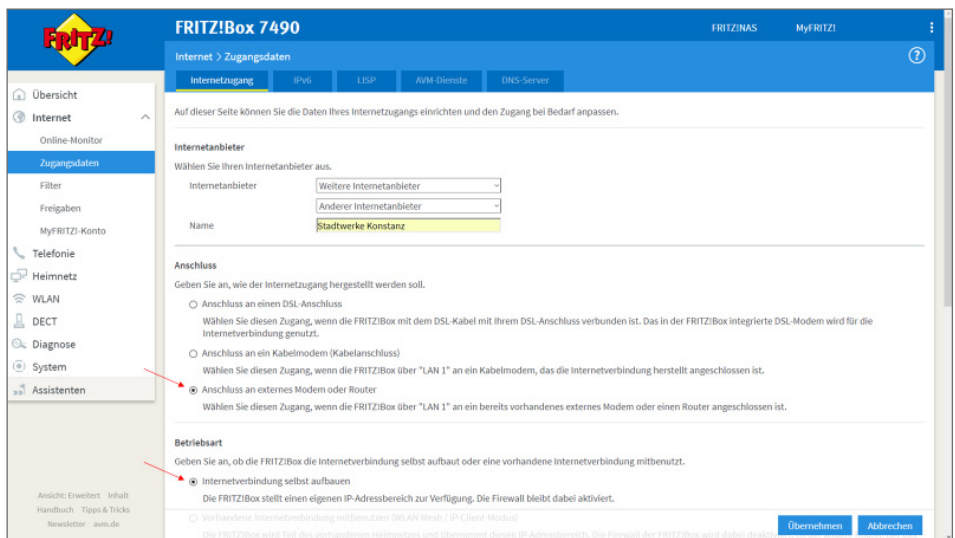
FRITZ!

FRITZ!Box 7490

FRITZ!NAS MyFRITZ! ⋮

Internet > Zugangsdaten

?

Internetzugang IPv6 LISP AVM-Dienste DNS-Server

Übersicht
Internet
Online-Monitor
Zugangsdaten
Filter
Freigaben
MyFRITZ!-Konto
Telefonie
Heimnetz
WLAN
DECT
Diagnose
System
Assistenten

Ansicht: Erweitert Inhalt Handbuch Tipps & Tricks Newsletter avm.de

Auf dieser Seite können Sie die Daten Ihres Internetzugangs einrichten und den Zugang bei Bedarf anpassen.

Internetanbieter

Wählen Sie Ihren Internetanbieter aus.

| Internetanbieter | Weitere Internetanbieter |
|---|---|
| | Anderer Internetanbieter |
| Name | Stadtwerke Konstanz |

Anschluss

Geben Sie an, wie der Internetzugang hergestellt werden soll.

Anschluss an einen DSL-Anschluss

Wählen Sie diesen Zugang, wenn die FRITZ!Box mit dem DSL-Kabel mit Ihrem DSL-Anschluss verbunden ist. Das in der FRITZ!Box integrierte DSL-Modem wird für die Internetverbindung genutzt.

Anschluss an ein Kabelmodem (Kabelanschluss)

Wählen Sie diesen Zugang, wenn die FRITZ!Box über "LAN 1" an ein Kabelmodem, das die Internetverbindung herstellt angeschlossen ist.

Anschluss an externes Modem oder Router

Wählen Sie diesen Zugang, wenn die FRITZ!Box über "LAN 1" an ein bereits vorhandenes externes Modem oder einen Router angeschlossen ist.

Betriebsart

Geben Sie an, ob die FRITZ!Box die Internetverbindung selbst aufbaut oder eine vorhandene Internetverbindung mitbenutzt.

Internetverbindung selbst aufbauen

Die FRITZ!Box stellt einen eigenen IP-Adressbereich zur Verfügung. Die Firewall bleibt dabei aktiviert.

Vorhandene Internetverbindung mitbenutzen (WLAN Mesh / IP-Client-Modus)

Die FRITZ!Box wird Teil des vorhandenen Heimnetzes und übernimmt diesen IP-Adressbereich. Die Firewall der FRITZ!Box wird dabei deakt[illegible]

Übernehmen Abbrechen